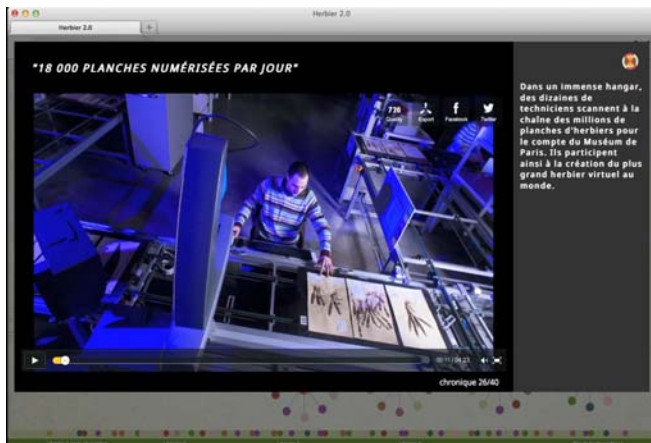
Herbier 2.0

Herbier 2.0

+

"18 000 PLANCHES NUMÉRISÉES PAR JOUR"

720
Quality

Export

Facebook

Twitter

00:11 / 04:23

chronique 26/40

Dans un immense hangar, des dizaines de techniciens scannent à la chaîne des millions de planches d'herbiers pour le compte du Muséum de Paris. Ils participent ainsi à la création du plus grand herbier virtuel au monde.